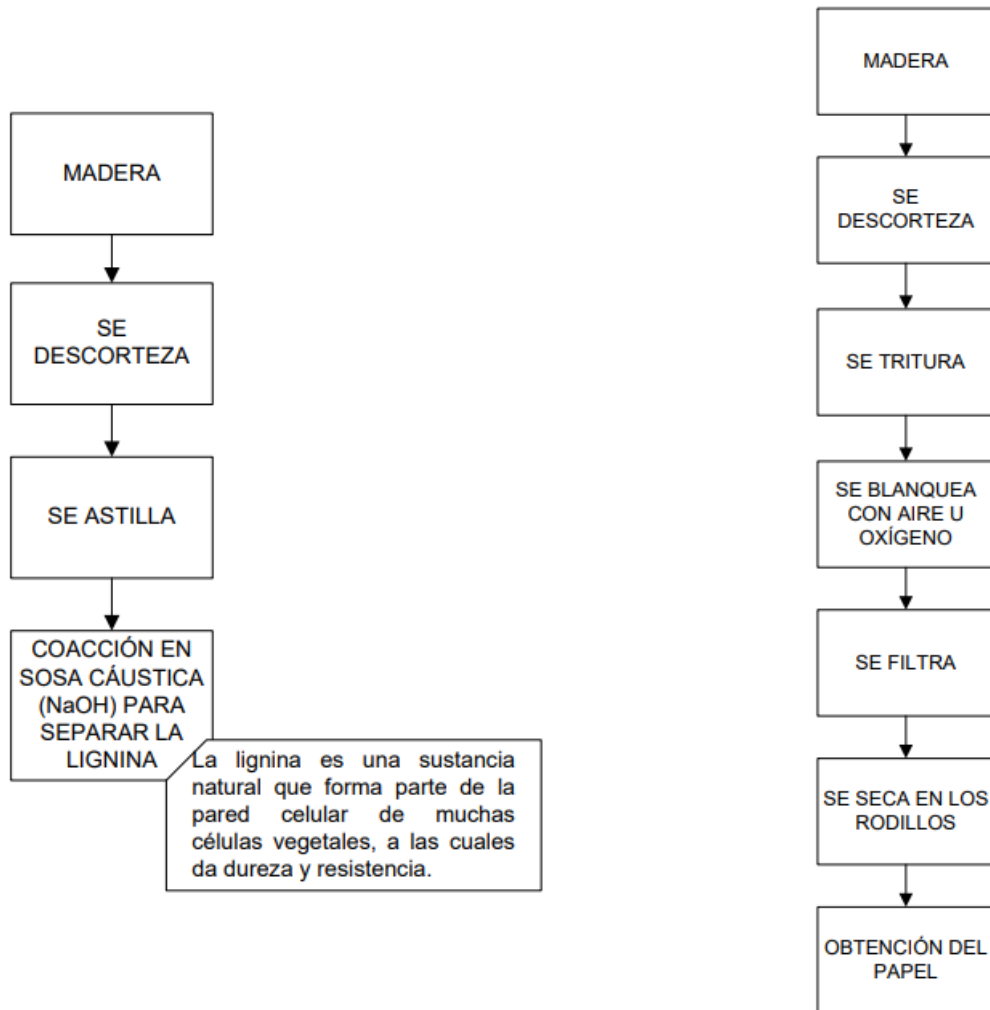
MADERA

SE DESCORTEZA

SE ASTILLA

COACCIÓN EN SOSA CÁUSTICA (NaOH) PARA SEPARAR LA LIGNINA

La lignina es una sustancia natural que forma parte de la pared celular de muchas células vegetales, a las cuales da dureza y resistencia.

MADERA

SE DESCORTEZA

SE TRITURA

SE BLANQUEA CON AIRE U OXÍGENO

SE FILTRA

SE SECA EN LOS RODILLOS

OBTENCIÓN DEL PAPEL